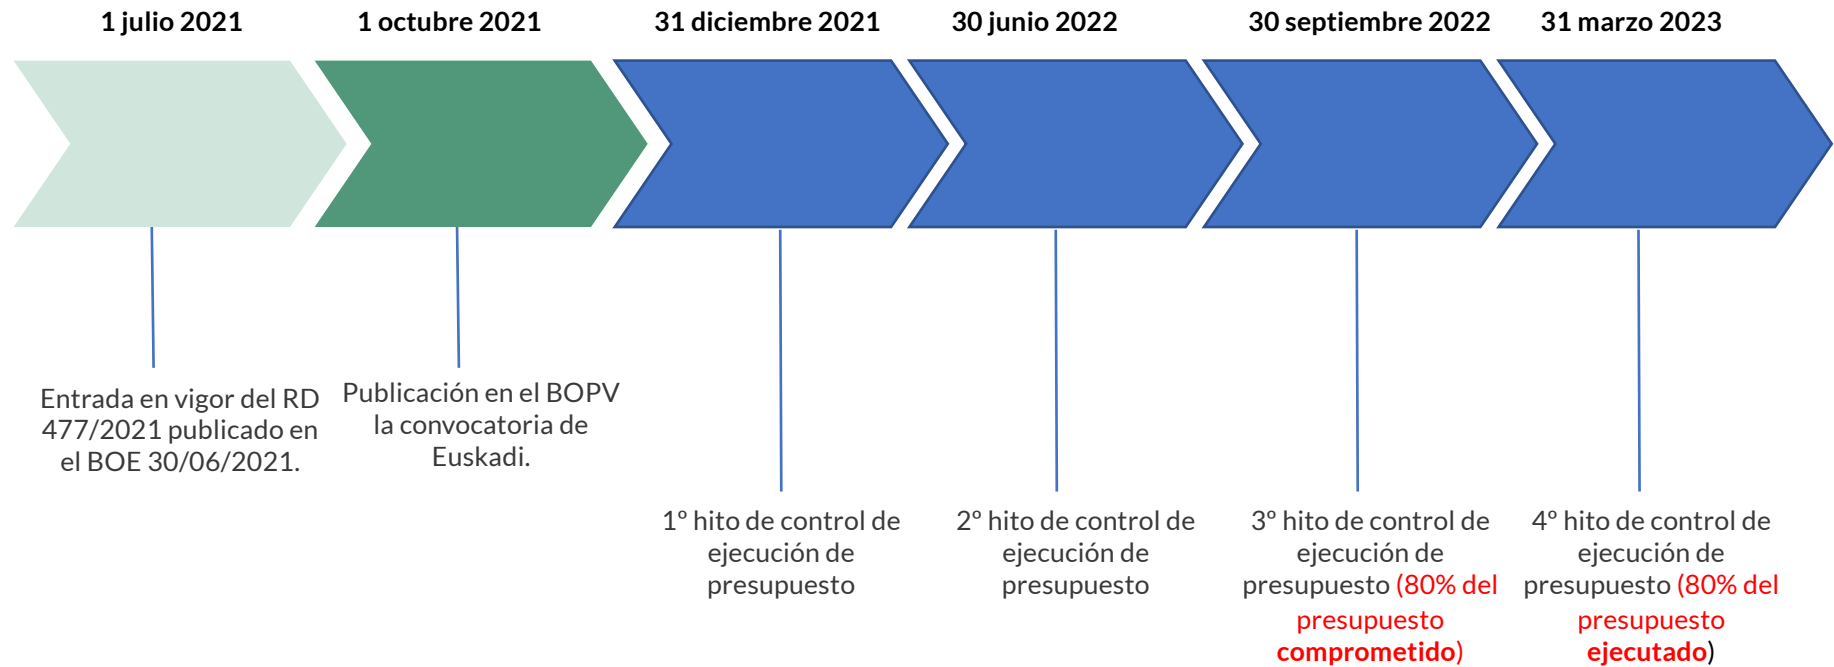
1 julio 2021
1 octubre 2021
31 diciembre 2021
30 junio 2022
30 septiembre 2022
31 marzo 2023

Entrada en vigor del RD 477/2021 publicado en el BOE 30/06/2021.

Publicación en el BOPV la convocatoria de Euskadi.

1º hito de control de ejecución de presupuesto

2º hito de control de ejecución de presupuesto

3º hito de control de ejecución de presupuesto (80% del presupuesto comprometido)

4º hito de control de ejecución de presupuesto (80% del presupuesto ejecutado)